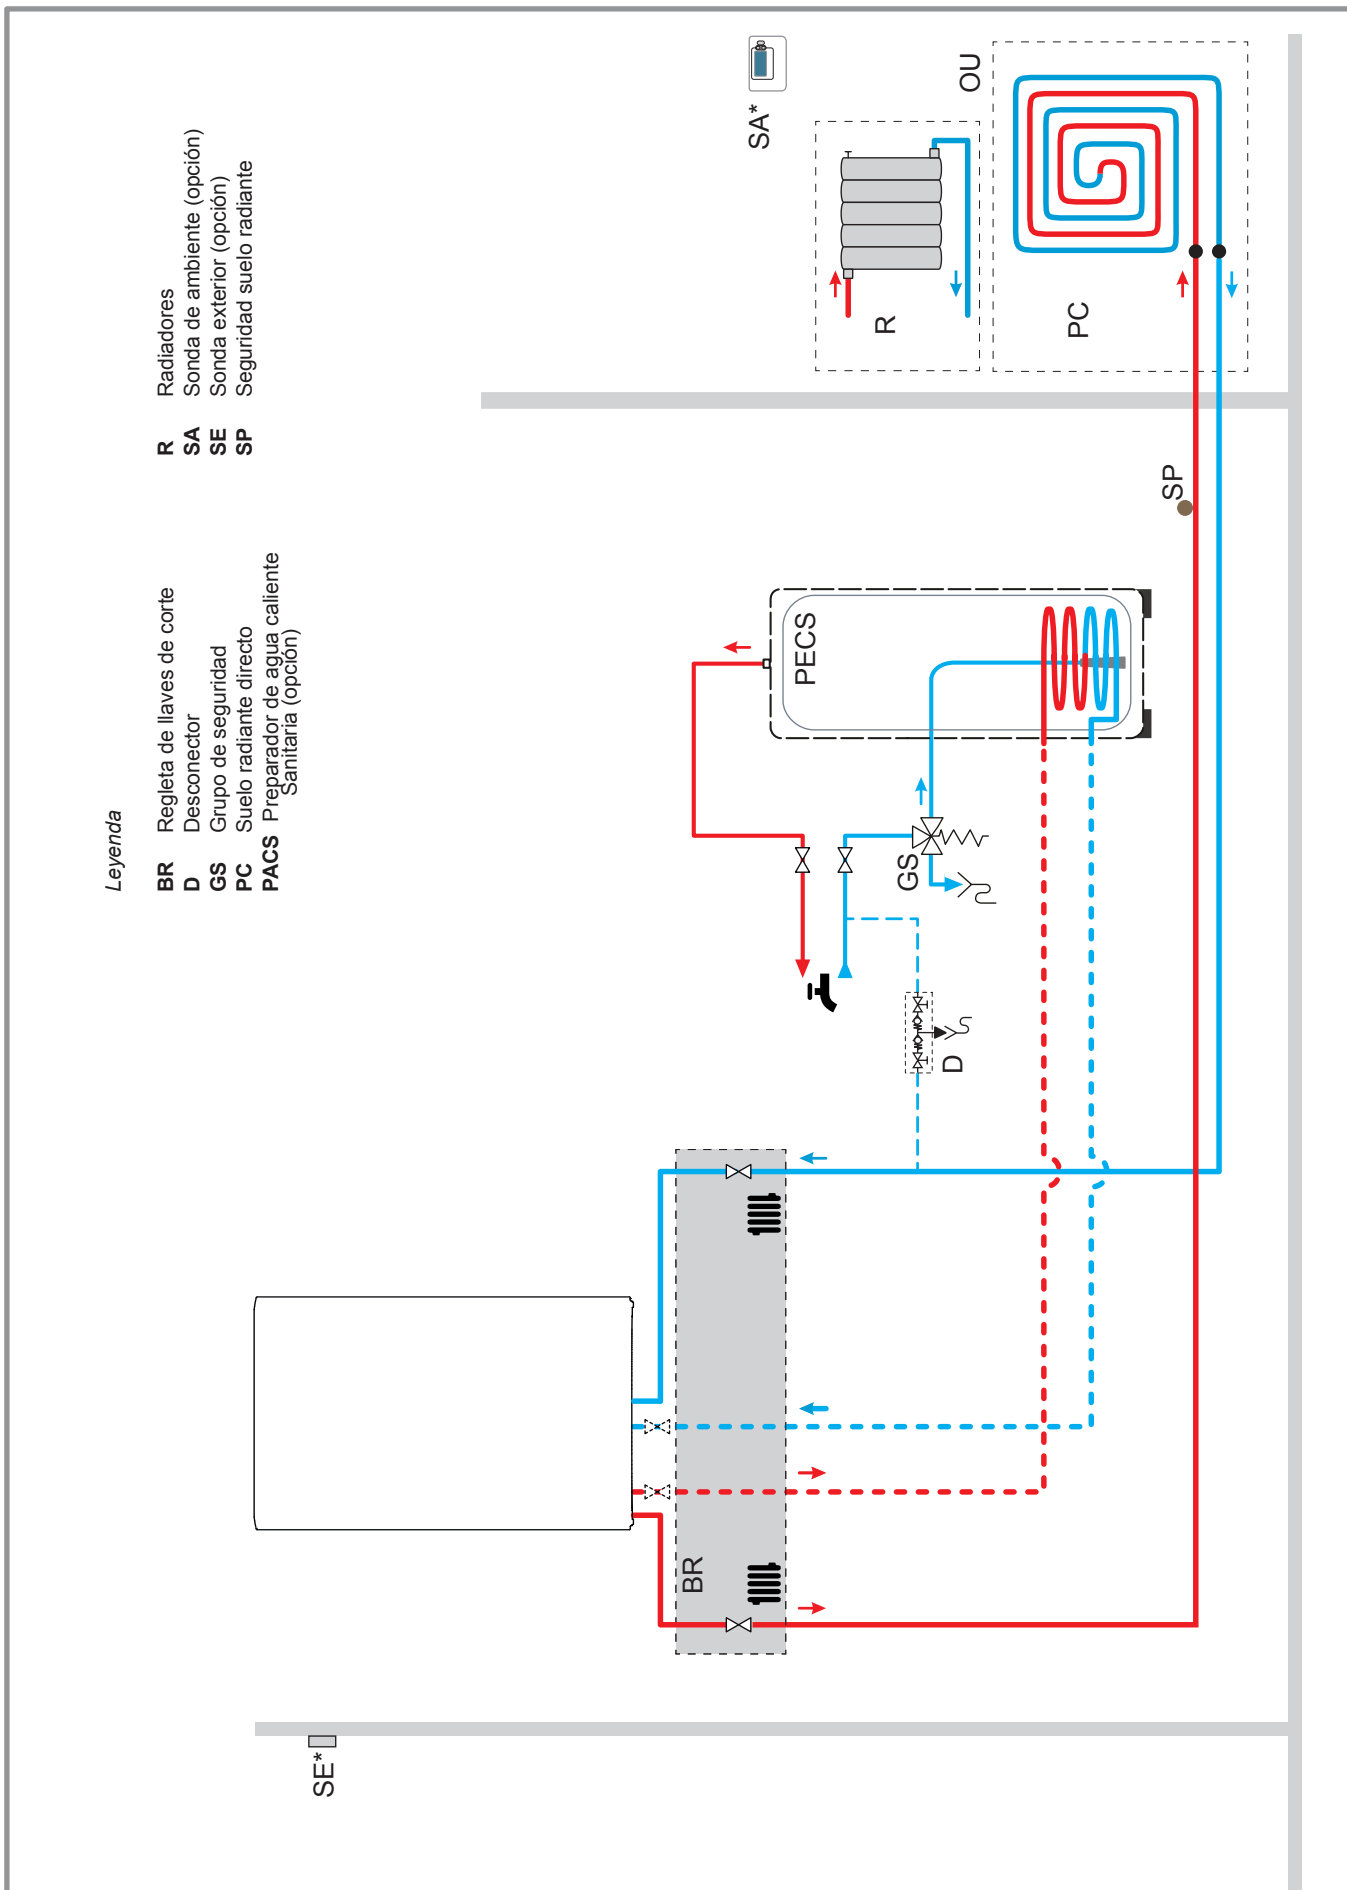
Leyenda

**BR** Regleta de llaves de corte
**D** Desconector
**GS** Grupo de seguridad
**PC** Suelo radiante directo
**PACS** Preparador de agua caliente Sanitaria (opción)

**R** Radiadores
**SA** Sonda de ambiente (opción)
**SE** Sonda exterior (opción)
**SP** Seguridad suelo radiante

SA*

OU

R

PC

SP

PECS

GS

D

BR

SE*